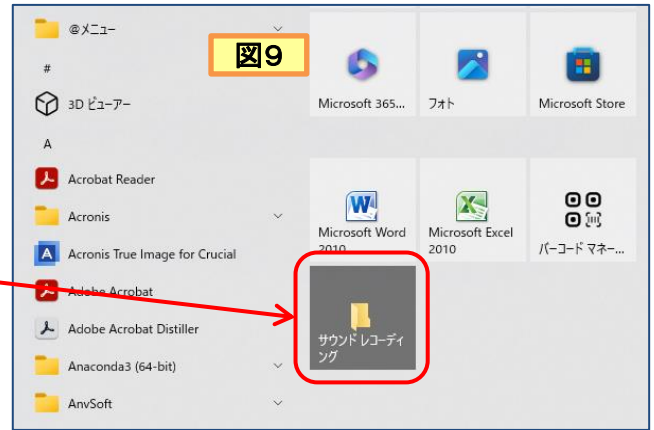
@メニュー
#
3D ビューアー
A
Acrobat Reader
Acronis
Acronis True Image for Crucial
Adobe Acrobat
Adobe Acrobat Distiller
Anaconda3 (64-bit)
AnvSoft

図9

Microsoft 365...
フォト
Microsoft Store
Microsoft Word 2010
Microsoft Excel 2010
バーコード マネー...
サウンド レコーディング